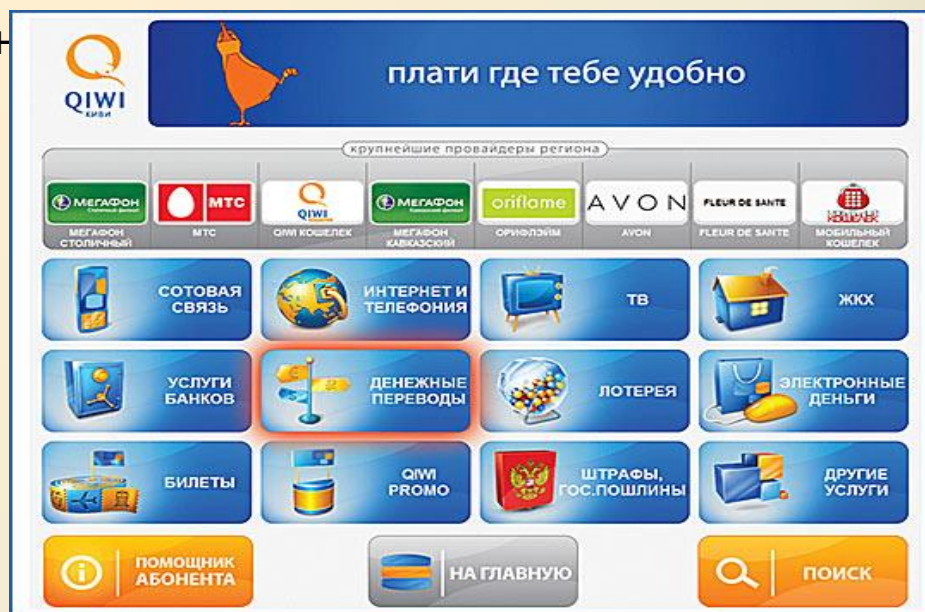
QIWI
киви

плати где тебе удобно

крупнейшие провайдеры региона

МЕГАФОН
МЕГАФОН СТОЛИЧНЫЙ

МТС
МТС

QIWI
QIWI КОШЕЛЕК

МЕГАФОН
МЕГАФОН КАВКАЗСКИЙ

oriflame
ОРИФЛЭЙМ

AVON
AVON

FLEUR DE SANTE
FLEUR DE SANTE

МОБИЛЬНЫЙ КОШЕЛЕК

СОТОВАЯ СВЯЗЬ

ИНТЕРНЕТ И ТЕЛЕФОНИЯ

ТВ

ЖКХ

УСЛУГИ БАНКОВ

ДЕНЕЖНЫЕ ПЕРЕВОДЫ

ЛОТЕРЕЯ

ЭЛЕКТРОННЫЕ ДЕНЬГИ

БИЛЕТЫ

QIWI PROMO

ШТРАФЫ, ГОС.ПОШЛИНЫ

ДРУГИЕ УСЛУГИ

ПОМОЩНИК АБОНЕНТА

НА ГЛАВНУЮ

ПОИСК